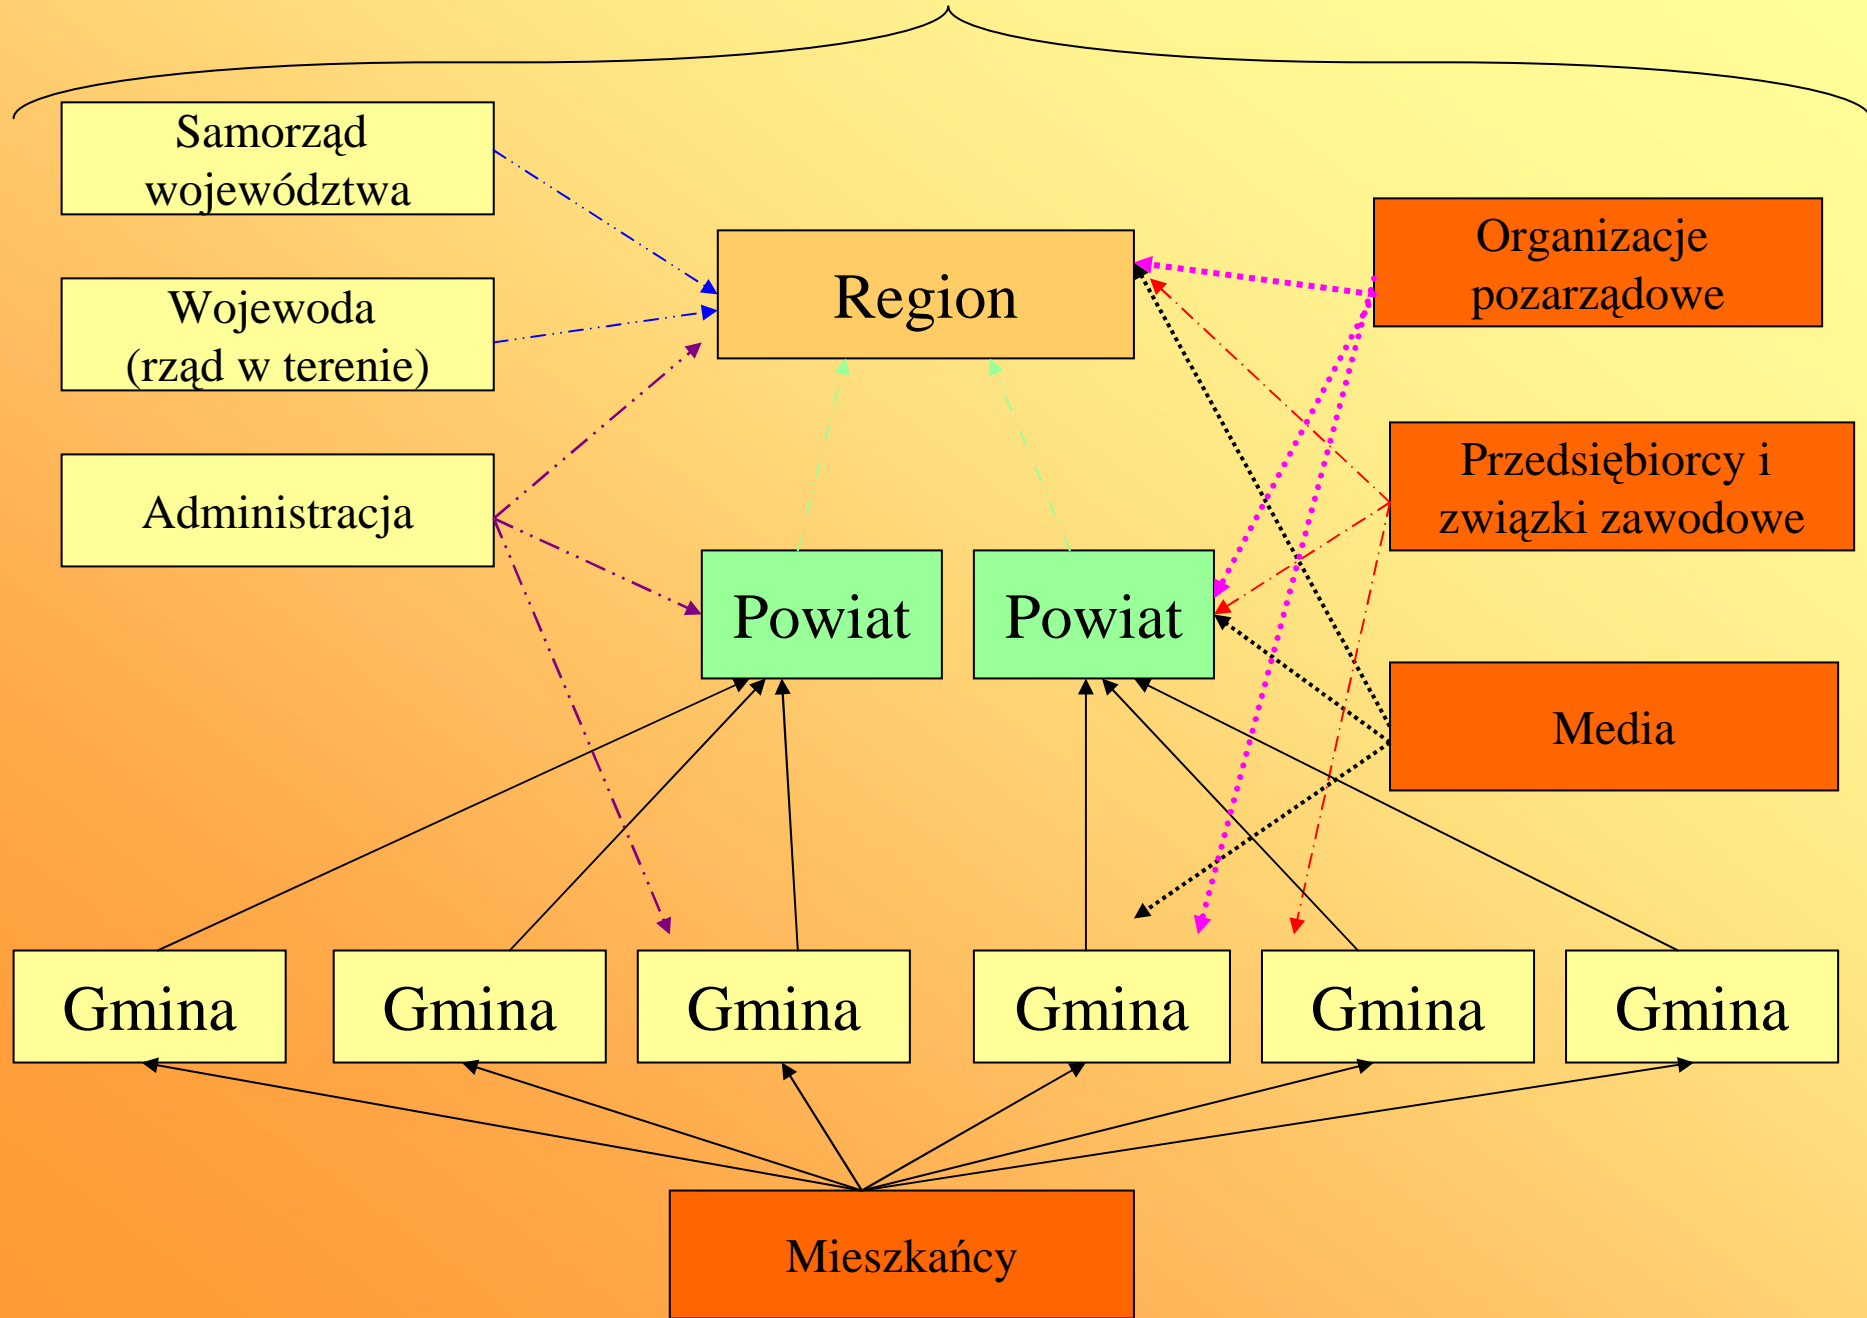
Samorząd województwa

Wojewoda (rząd w terenie)

Administracja

Region

Organizacje pozarządowe

Przedsiębiorcy i związki zawodowe

Media

Powiat

Powiat

Gmina

Gmina

Gmina

Gmina

Gmina

Gmina

Mieszkańcy